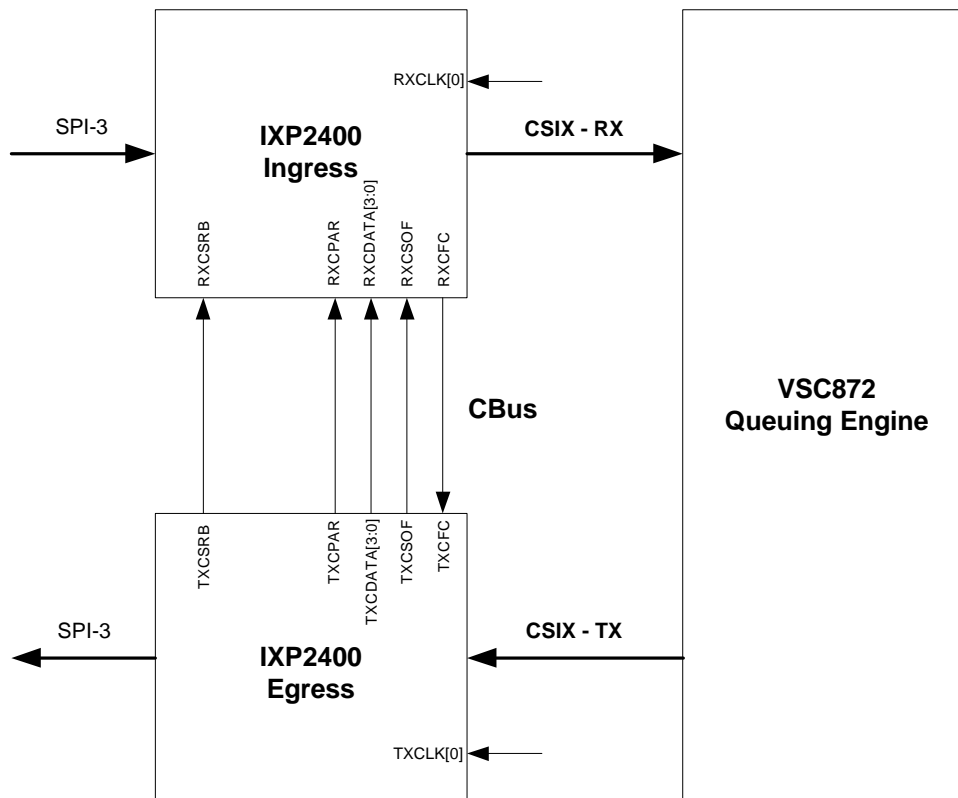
RXCLK[0]

SPI-3

IXP2400
Ingress

CSIX - RX

RXCSRB

RXCPAR

RXCDATA[3:0]

RXCSOF

RXCFC

CBus

VSC872
Queuing Engine

TXCSRB

TXCPAR

TXCDATA[3:0]

TXCSOF

TXCFC

SPI-3

IXP2400
Egress

CSIX - TX

TXCLK[0]